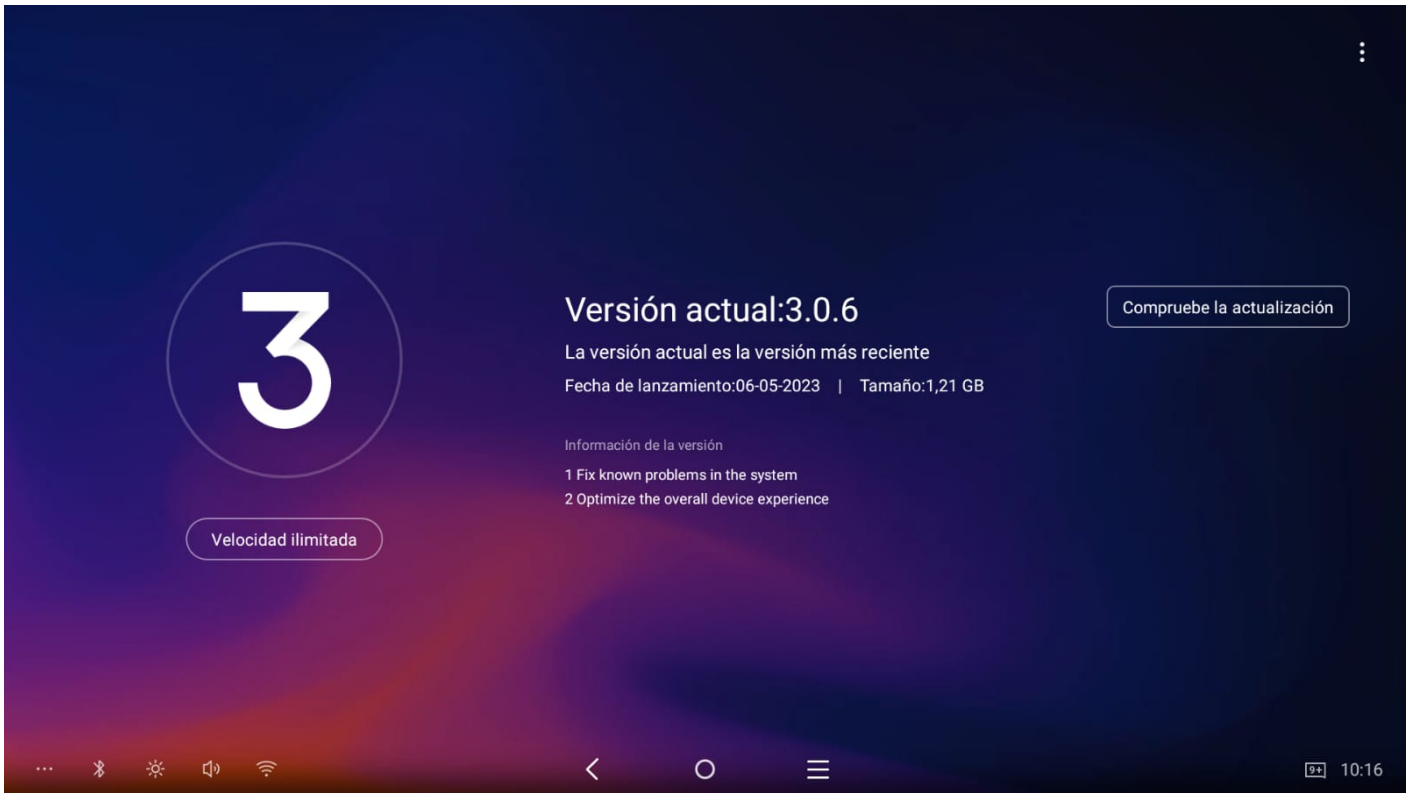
3

Velocidad ilimitada

Versión actual:3.0.6

La versión actual es la versión más reciente

Fecha de lanzamiento:06-05-2023 | Tamaño:1,21 GB

Información de la versión

1 Fix known problems in the system

2 Optimize the overall device experience

Compruebe la actualización

9+ 10:16